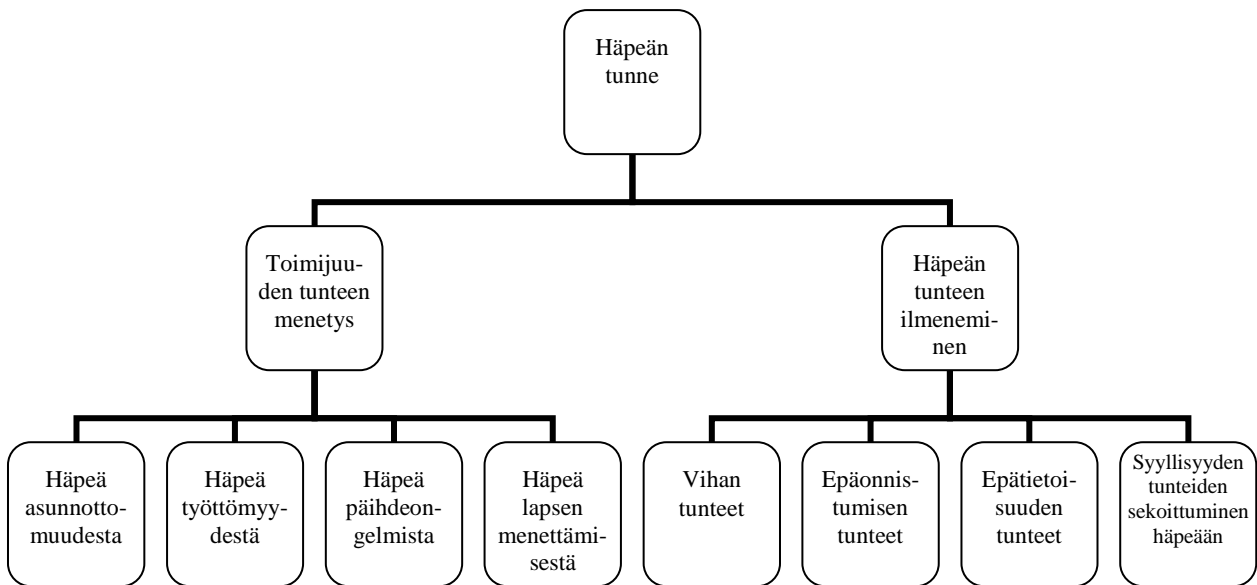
Häpeän tunne

Toimijuuden tunteen menetys

Häpeän tunteen ilmeneminen

Häpeä asunnottomuudesta

Häpeä työttömyydestä

Häpeä päihdeongelmista

Häpeä lapsen menettämisestä

Vihan tunteet

Epäonnistumisen tunteet

Epätietoisuuden tunteet

Syyllisyyden tunteiden sekoittuminen häpeään